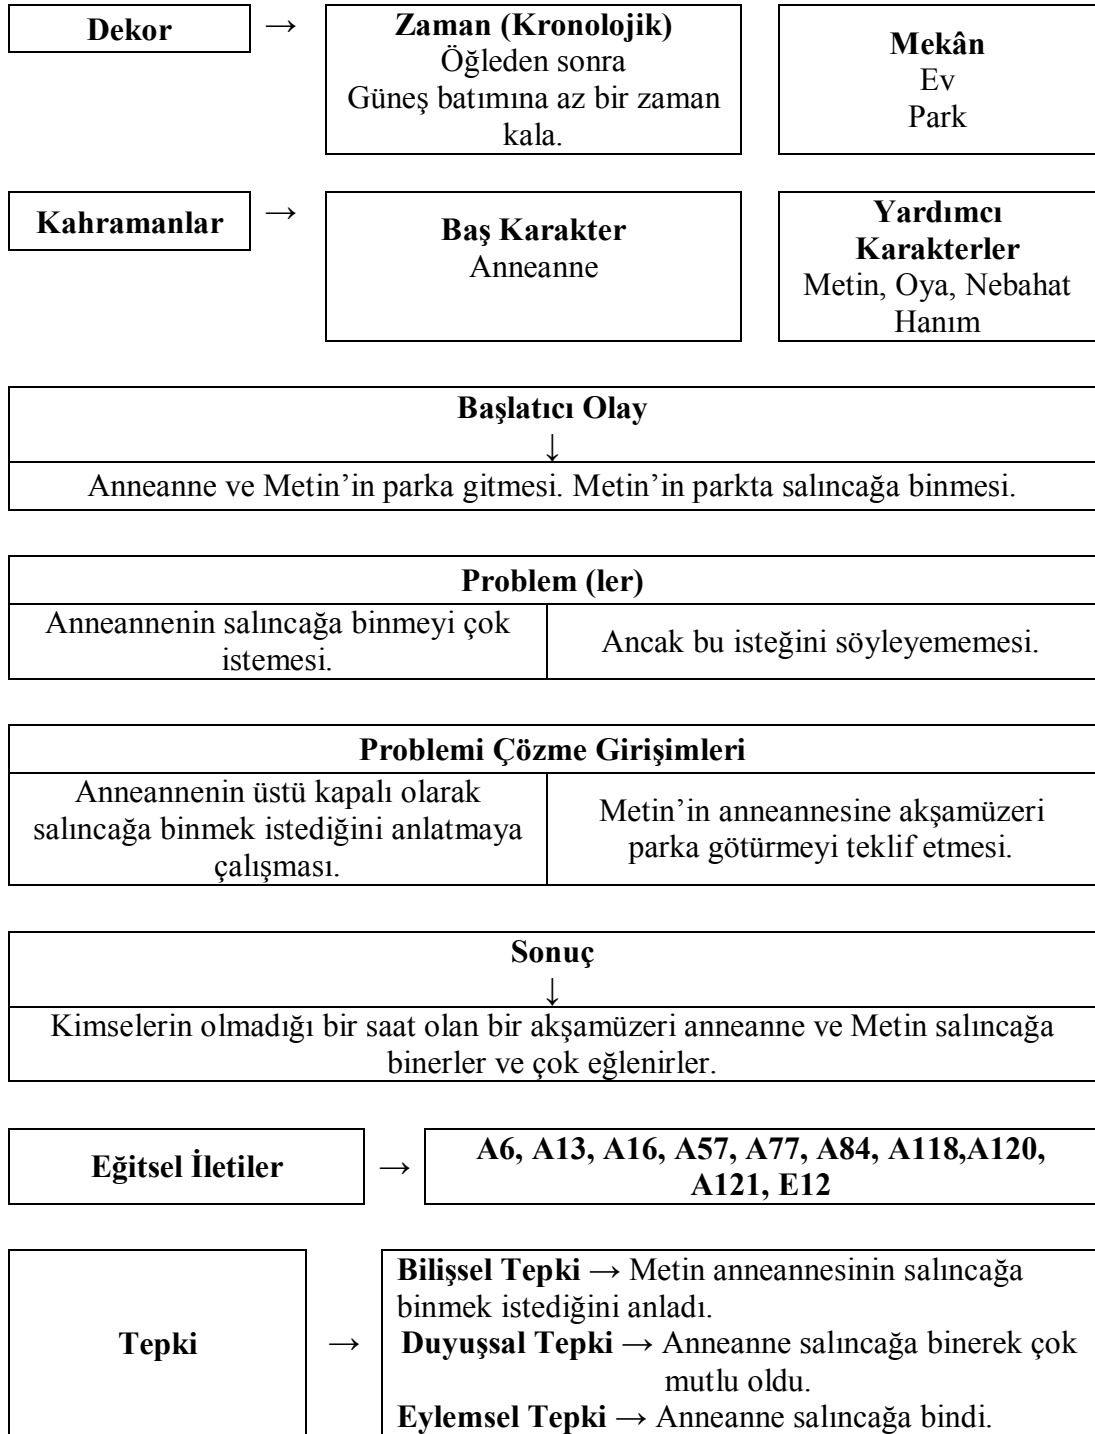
**Dekor** → **Zaman (Kronolojik)**
Öğleden sonra
Güneş batımına az bir zaman kala.

**Mekân**
Ev
Park

**Kahramanlar** → **Baş Karakter**
Anneanne

**Yardımcı Karakterler**
Metin, Oya, Nebahat Hanım

**Başlatıcı Olay**
↓
Anneanne ve Metin'in parka gitmesi. Metin'in parkta salıncağa binmesi.

| **Problem (ler)** | |
|---|---|
| Anneannenin salıncağa binmeyi çok istemesi. | Ancak bu isteğini söyleyememesi. |

| **Problemi Çözme Girişimleri** | |
|---|---|
| Anneannenin üstü kapalı olarak salıncağa binmek istediğini anlatmaya çalışması. | Metin'in anneannesine akşamüzeri parka götürmeyi teklif etmesi. |

**Sonuç**
↓
Kimselerin olmadığı bir saat olan bir akşamüzeri anneanne ve Metin salıncağa binerler ve çok eğlenirler.

**Eğitsel İletiler** → **A6, A13, A16, A57, A77, A84, A118,A120, A121, E12**

**Tepki** → **Bilişsel Tepki** → Metin anneannesinin salıncağa binmek istediğini anladı.
**Duyuşsal Tepki** → Anneanne salıncağa binerek çok mutlu oldu.
**Eylemsel Tepki** → Anneanne salıncağa bindi.